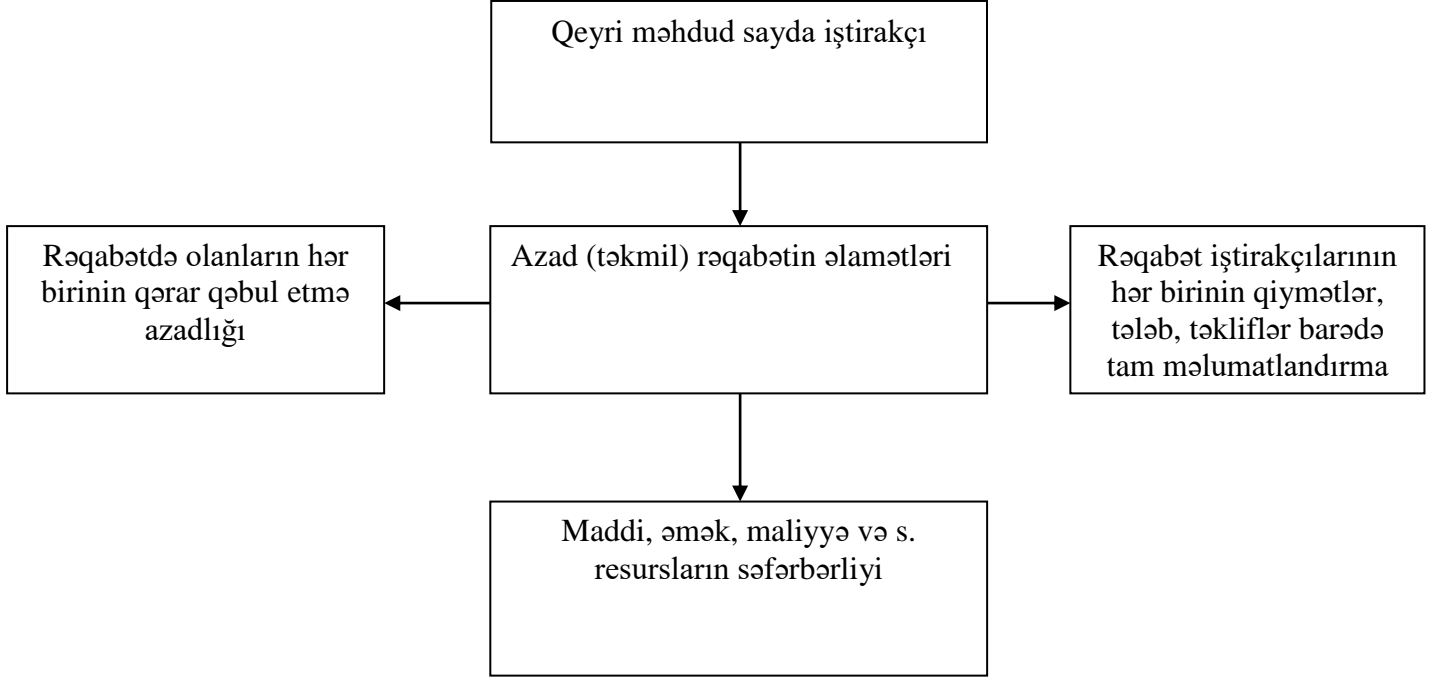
Qeyri məhdud sayda iştirakçı

Rəqabətdə olanların hər birinin qərar qəbul etmə azadlığı

Azad (təkmil) rəqabətin əlamətləri

Rəqabət iştirakçılarının hər birinin qiymətlər, tələb, təkliflər barədə tam məlumatlandırma

Maddi, əmək, maliyyə və s. resursların səfərbərliyi